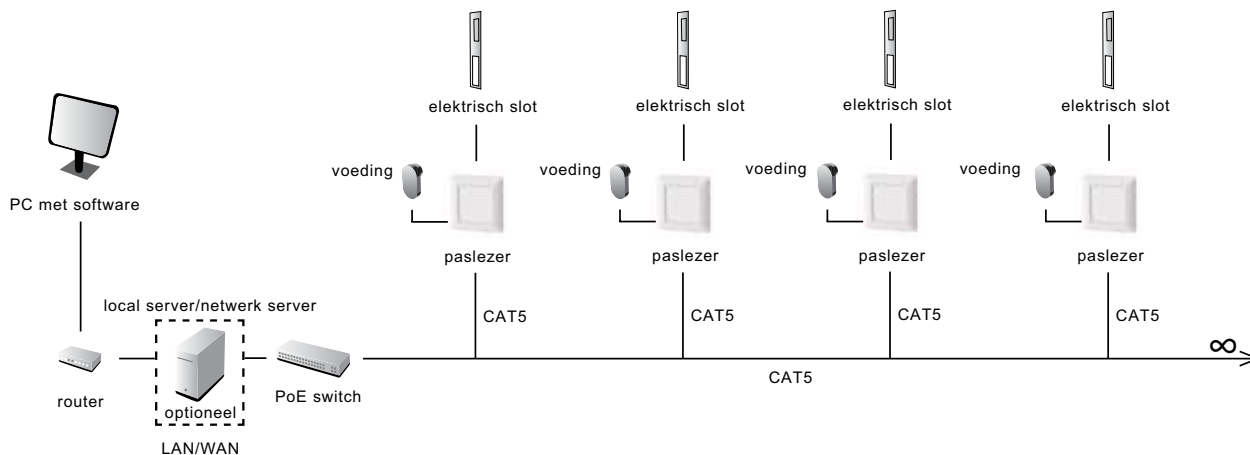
elektrisch slot
elektrisch slot
elektrisch slot
elektrisch slot

voeding
voeding
voeding
voeding

PC met software

paslezer
paslezer
paslezer
paslezer

local server/netwerk server

CAT5
CAT5
CAT5
CAT5

router

optioneel

PoE switch

CAT5

$\infty$

LAN/WAN